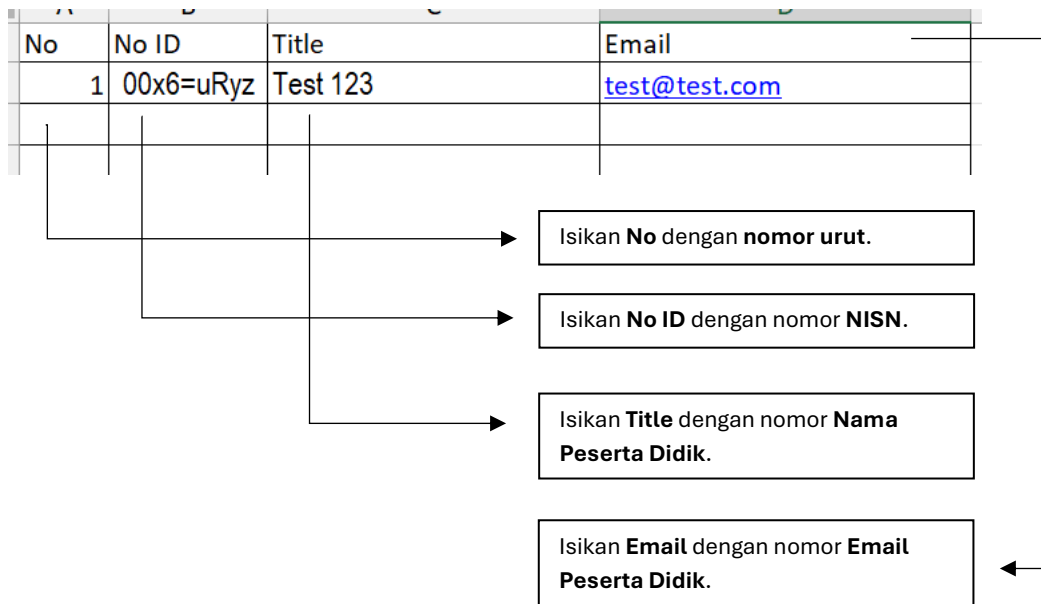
| No | No ID | Title | Email |
|---|---|---|---|
| 1 | 00x6=uRyz | Test 123 | test@test.com |
| | | | |

Isikan **No** dengan **nomor urut**.

Isikan **No ID** dengan nomor **NISN**.

Isikan **Title** dengan nomor **Nama Peserta Didik**.

Isikan **Email** dengan nomor **Email Peserta Didik**.